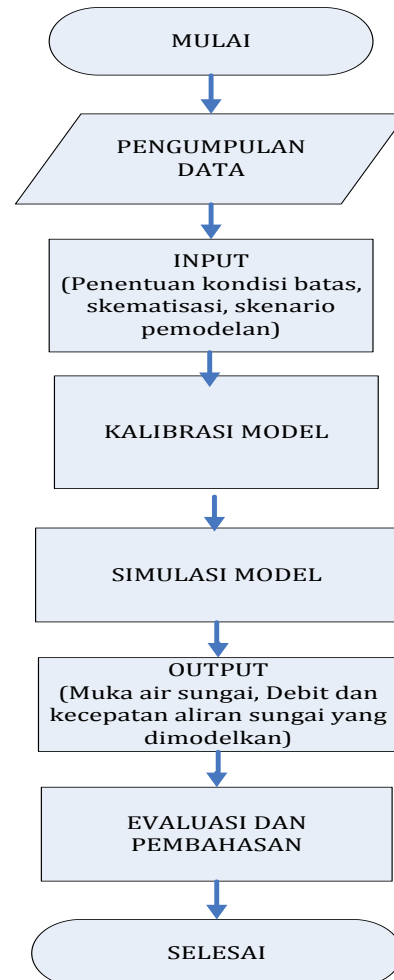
MULAI

PENGUMPULAN DATA

INPUT
(Penentuan kondisi batas, skematisasi, skenario pemodelan)

KALIBRASI MODEL

SIMULASI MODEL

OUTPUT
(Muka air sungai, Debit dan kecepatan aliran sungai yang dimodelkan)

EVALUASI DAN PEMBAHASAN

SELESAI